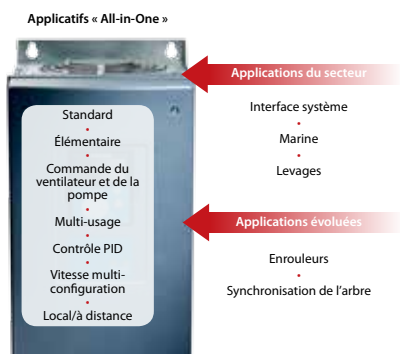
Applicatifs « All-in-One »

Standard
•
Élémentaire
•
Commande du ventilateur et de la pompe
•
Multi-usage
•
Contrôle PID
•
Vitesse multi-configuration
•
Local/à distance

Applications du secteur

Interface système
•
Marine
•
Levages

Applications évoluées

Enrouleurs
•
Synchronisation de l'arbre